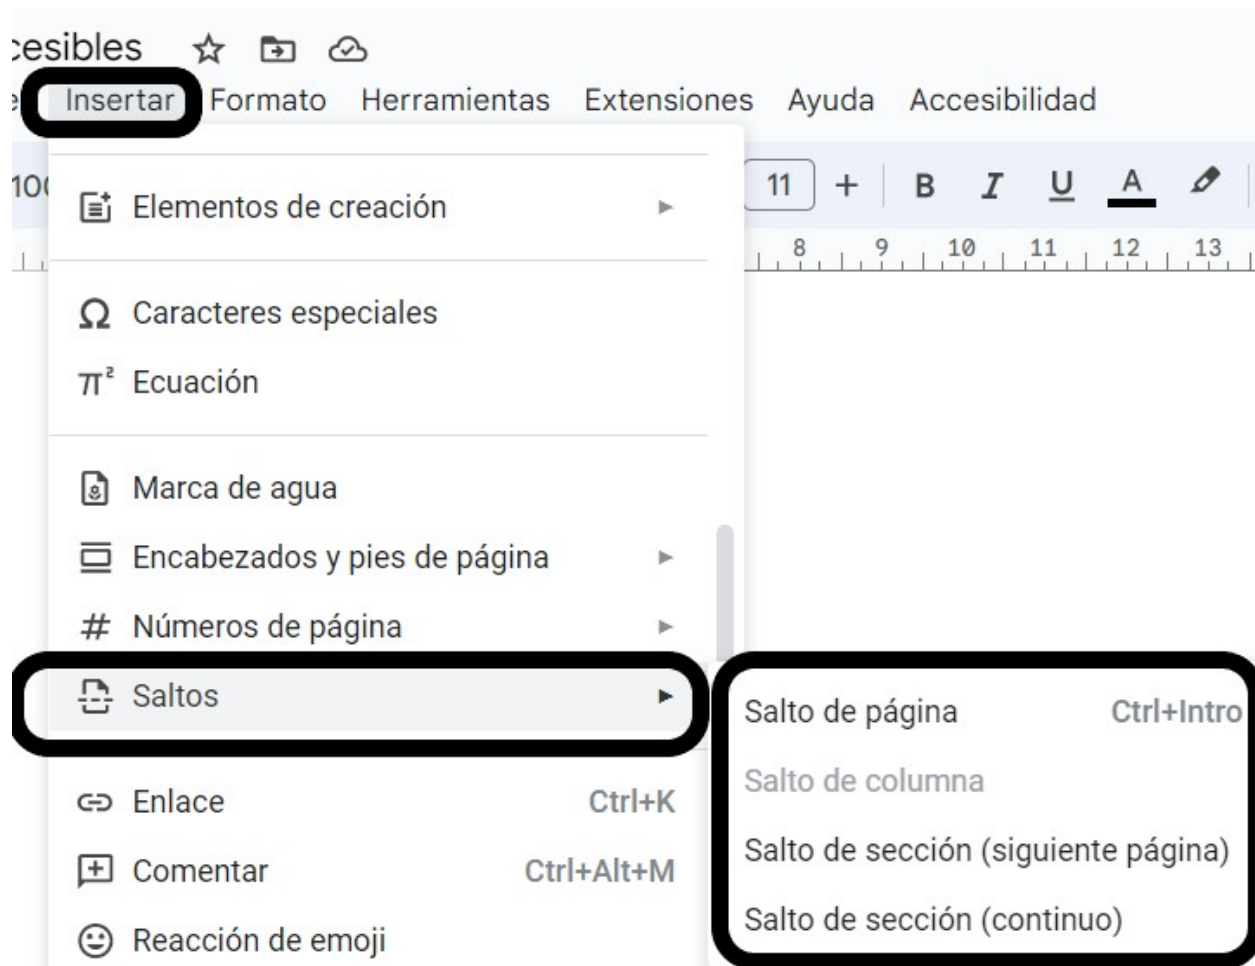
cesibles

e Insertar Formato Herramientas Extensiones Ayuda Accesibilidad

10 11 + B I U A

8 9 10 11 12 13

Elementos de creación

Ω Caracteres especiales

$\pi^2$ Ecuación

Marca de agua

Encabezados y pies de página

# Números de página

Saltos

Enlace Ctrl+K

Comentar Ctrl+Alt+M

Reacción de emoji

Salto de página Ctrl+Intro

Salto de columna

Salto de sección (siguiente página)

Salto de sección (continuo)